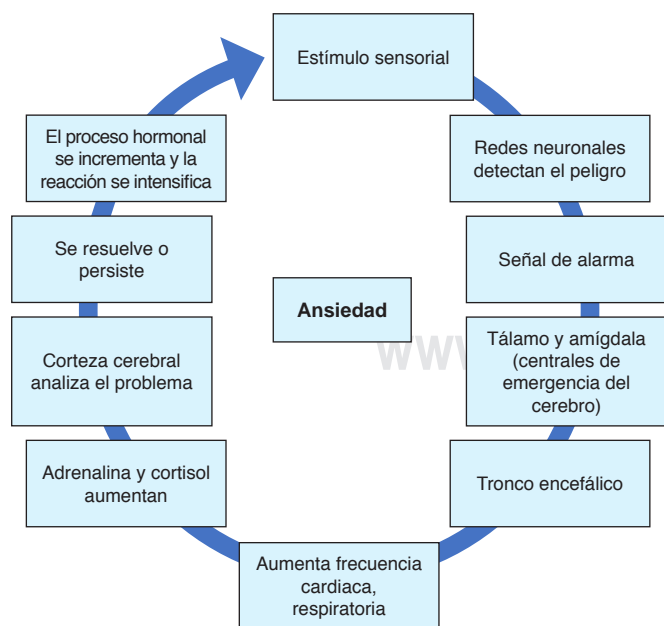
Estímulo sensorial

Redes neuronales detectan el peligro

Señal de alarma

Tálamo y amígdala (centrales de emergencia del cerebro)

Tronco encefálico

Aumenta frecuencia cardiaca, respiratoria

Adrenalina y cortisol aumentan

Corteza cerebral analiza el problema

Se resuelve o persiste

El proceso hormonal se incrementa y la reacción se intensifica

Ansiedad

WWW